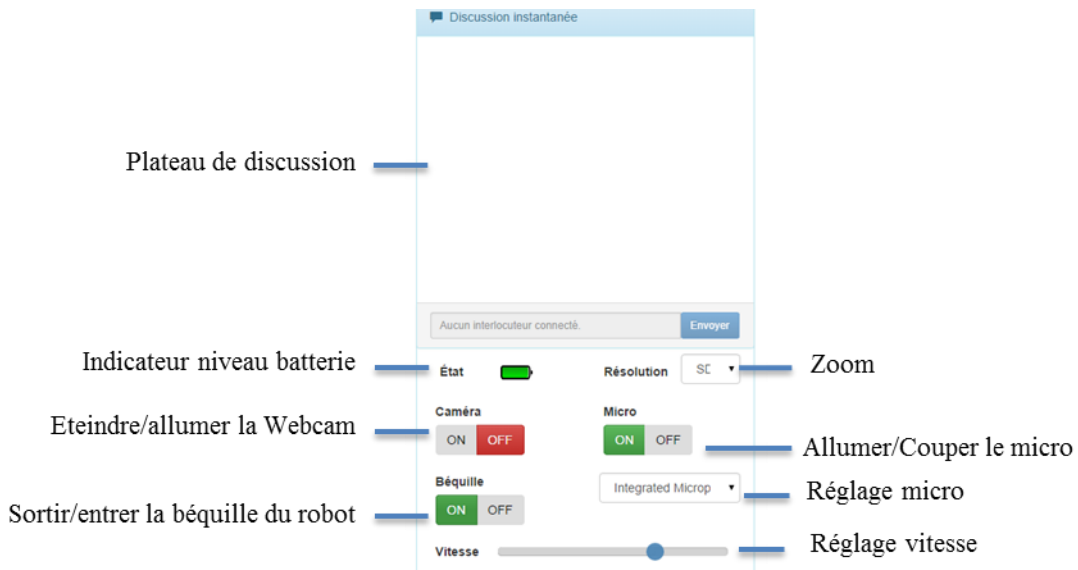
Discussion instantanée

Plateau de discussion

Aucun interlocuteur connecté.
Envoyer

Indicateur niveau batterie
État
Résolution
SD
Zoom

Eteindre/allumer la Webcam
Caméra
ON OFF
Micro
ON OFF
Allumer/Couper le micro

Béquille
Integrated Microp
Réglage micro

Sortir/entrer la béquille du robot
ON OFF

Vitesse
Réglage vitesse